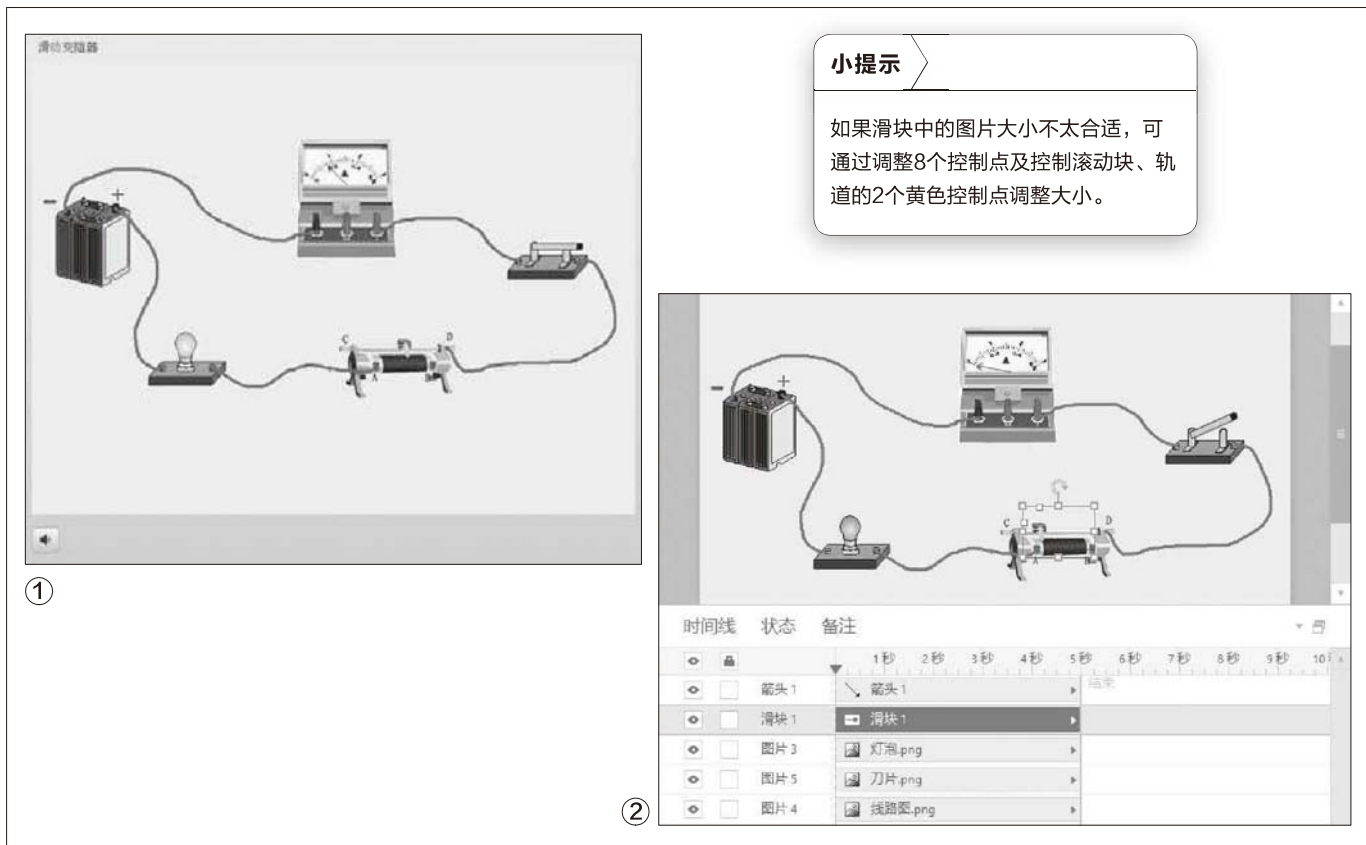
滑动变阻器

−
+
C
D
A

①

小提示

如果滑块中的图片大小不太合适，可通过调整8个控制点及控制滚动块、轨道的2个黄色控制点调整大小。

−
+
C
D
A

时间线　状态　备注

1秒　2秒　3秒　4秒　5秒　6秒　7秒　8秒　9秒　10

| | | | | |
|---|---|---|---|---|
| | | 箭头1 | 箭头1 | 结束 |
| | | 滑块1 | 滑块1 | |
| | | 图片3 | 灯泡.png | |
| | | 图片5 | 刀片.png | |
| | | 图片4 | 线路图.png | |

②